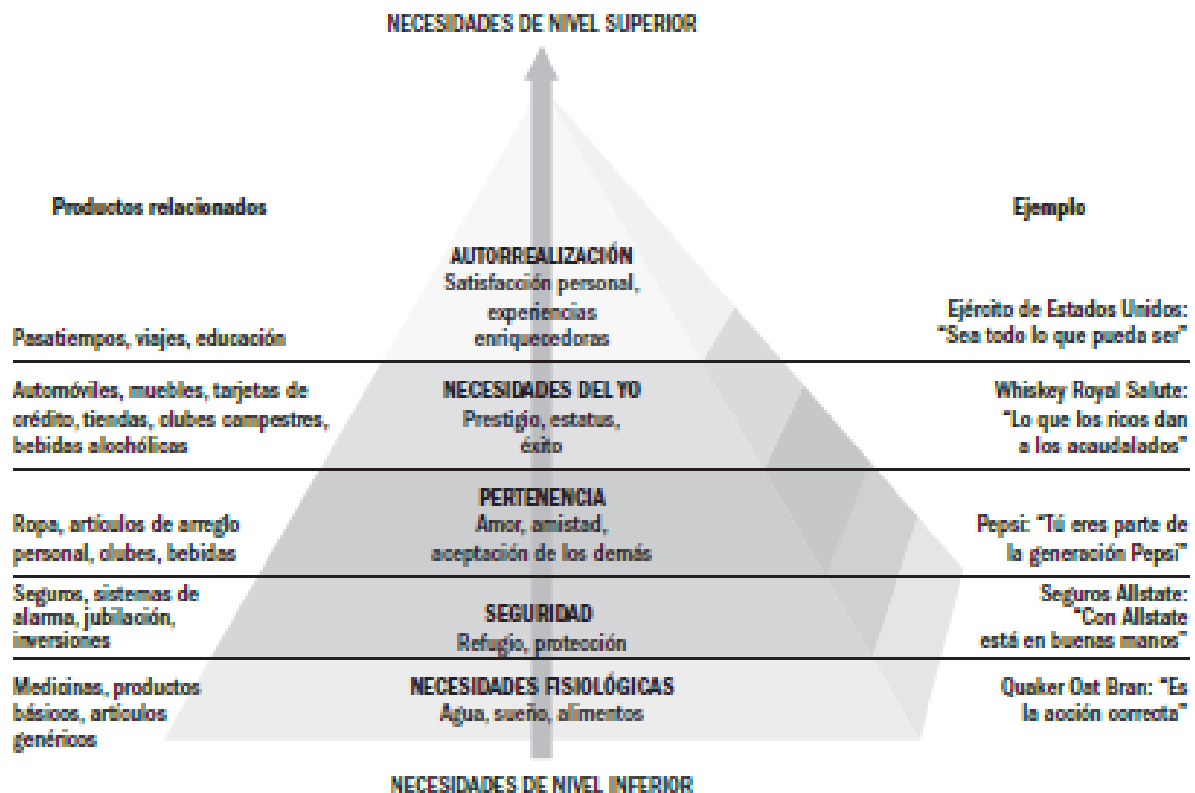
NECESIDADES DE NIVEL SUPERIOR

Productos relacionados

Ejemplo

AUTORREALIZACIÓN
Satisfacción personal, experiencias enriquecedoras

Pasatiempos, viajes, educación

Ejército de Estados Unidos: "Sea todo lo que pueda ser"

Automóviles, muebles, tarjetas de crédito, tiendas, clubes campestres, bebidas alcohólicas

NECESIDADES DEL YO
Prestigio, estatus, éxito

Whiskey Royal Salute: "Lo que los ricos dan a los acaudalados"

Ropa, artículos de arreglo personal, clubes, bebidas

PERTENENCIA
Amor, amistad, aceptación de los demás

Pepsi: "Tú eres parte de la generación Pepsi"

Seguros, sistemas de alarma, jubilación, inversiones

SEGURIDAD
Refugio, protección

Seguros Allstate: "Con Allstate está en buenas manos"

Medicinas, productos básicos, artículos genéricos

NECESIDADES FISIOLÓGICAS
Agua, sueño, alimentos

Quaker Oat Bran: "Es la acción correcta"

NECESIDADES DE NIVEL INFERIOR